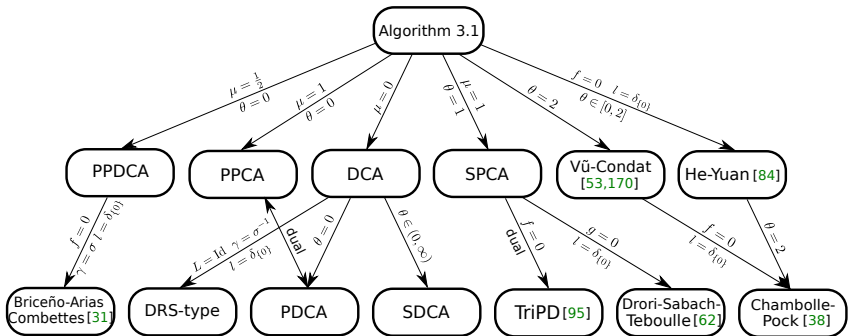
Algorithm 3.1

$\mu = \frac{1}{2}$
$\theta = 0$

$\mu = 1$
$\theta = 0$

$\mu = 0$

$\mu = 1$
$\theta = 1$

$\theta = 2$

$f = 0$ $l = \delta_{\{0\}}$
$\theta \in [0, 2]$

PPDCA

PPCA

DCA

SPCA

Vũ-Condat [53,170]

He-Yuan [84]

$f = 0$
$\gamma = \sigma$ $l = \delta_{\{0\}}$

$L = \mathrm{Id}$, $\gamma = \sigma^{-1}$
$l = \delta_{\{0\}}$

dual

$\theta = 0$

$\theta \in (0, \infty)$

dual

$f = 0$

$g = 0$
$l = \delta_{\{0\}}$

$f = 0$
$l = \delta_{\{0\}}$

$\theta = 2$

Briceño-Arias Combettes [31]

DRS-type

PDCA

SDCA

TriPD [95]

Drori-Sabach-Teboulle [62]

Chambolle-Pock [38]